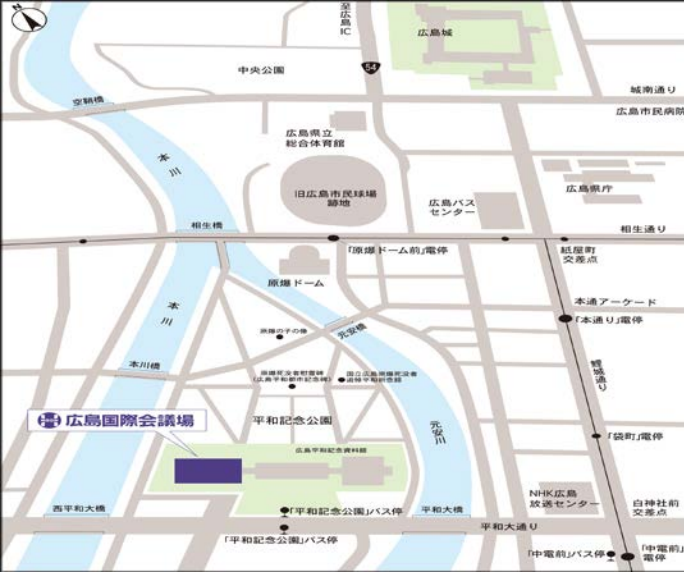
N

至広島IC

54

広島城

中央公園

城南通り

空鞘橋

広島市民病院

広島県立総合体育館

本川

旧広島市民球場跡地

広島県庁

広島バスセンター

相生橋

相生通り

「原爆ドーム前」電停

紙屋町交差点

原爆ドーム

本通アーケード

原爆の子の像

元安橋

「本通り」電停

本川橋

原爆死没者慰霊碑（広島平和都市記念碑）

国立広島原爆死没者追悼平和祈念館

鯉城通り

平和記念公園

広島国際会議場

元安川

広島平和記念資料館

「袋町」電停

NHK広島放送センター

白神社前交差点

西平和大橋

「平和記念公園」バス停

平和大橋

平和大通り

「平和記念公園」バス停

「中電前」バス停

「中電前」電停